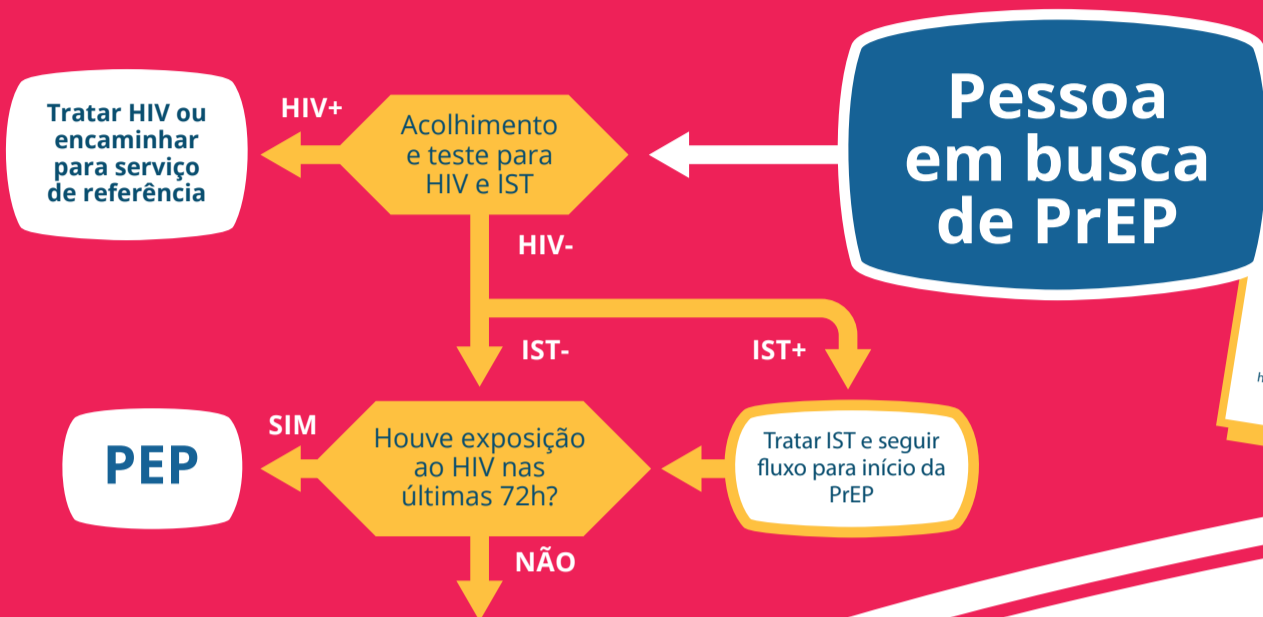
Pessoa em busca de PrEP

Acolhimento e teste para HIV e IST

HIV+

Tratar HIV ou encaminhar para serviço de referência

HIV-

IST-

IST+

Tratar IST e seguir fluxo para início da PrEP

Houve exposição ao HIV nas últimas 72h?

SIM

PEP

NÃO

h